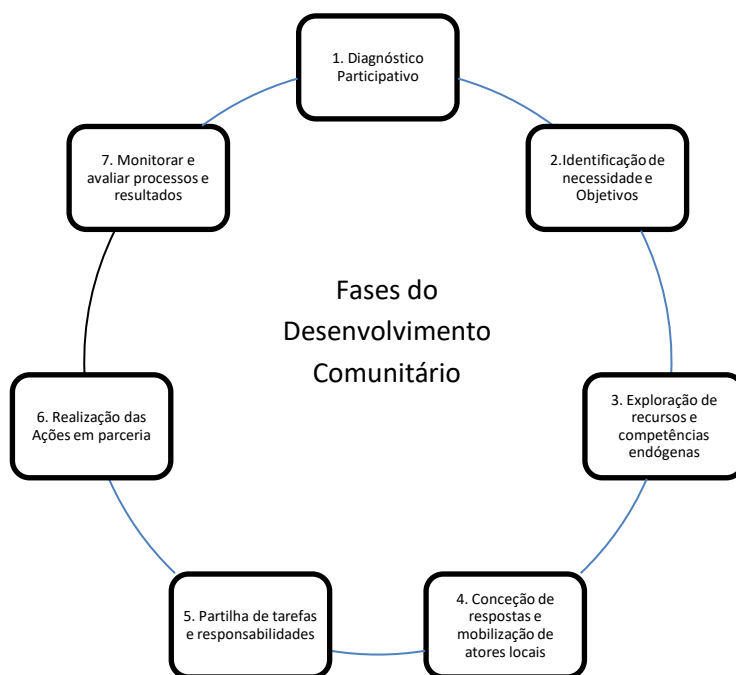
1. Diagnóstico Participativo

2.Identificação de necessidade e Objetivos

3. Exploração de recursos e competências endógenas

4. Conceção de respostas e mobilização de atores locais

5. Partilha de tarefas e responsabilidades

6. Realização das Ações em parceria

7. Monitorar e avaliar processos e resultados

Fases do Desenvolvimento Comunitário